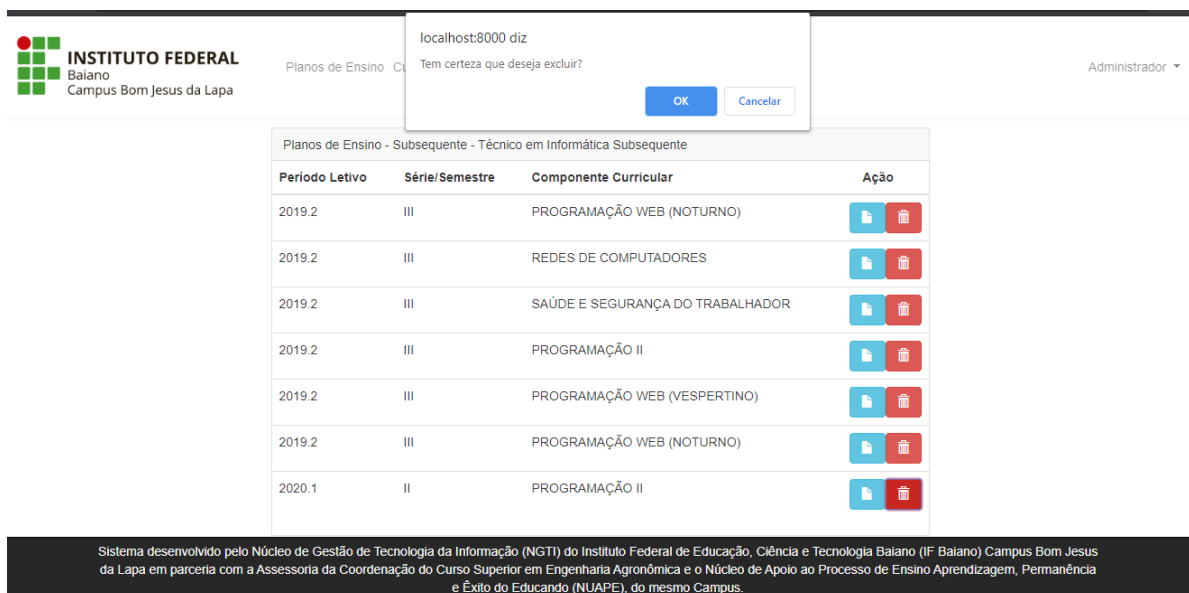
INSTITUTO FEDERAL
Baiano
Campus Bom Jesus da Lapa

Planos de Ensino Cu

localhost:8000 diz
Tem certeza que deseja excluir?
OK
Cancelar

Administrador

Planos de Ensino - Subsequente - Técnico em Informática Subsequente

| Período Letivo | Série/Semestre | Componente Curricular | Ação |
|---|---|---|---|
| 2019.2 | III | PROGRAMAÇÃO WEB (NOTURNO) | |
| 2019.2 | III | REDES DE COMPUTADORES | |
| 2019.2 | III | SAÚDE E SEGURANÇA DO TRABALHADOR | |
| 2019.2 | III | PROGRAMAÇÃO II | |
| 2019.2 | III | PROGRAMAÇÃO WEB (VESPERTINO) | |
| 2019.2 | III | PROGRAMAÇÃO WEB (NOTURNO) | |
| 2020.1 | II | PROGRAMAÇÃO II | |

Sistema desenvolvido pelo Núcleo de Gestão de Tecnologia da Informação (NGTI) do Instituto Federal de Educação, Ciência e Tecnologia Baiano (IF Baiano) Campus Bom Jesus da Lapa em parceria com a Assessoria da Coordenação do Curso Superior em Engenharia Agronômica e o Núcleo de Apoio ao Processo de Ensino Aprendizagem, Permanência e Êxito do Educando (NUAPE), do mesmo Campus.